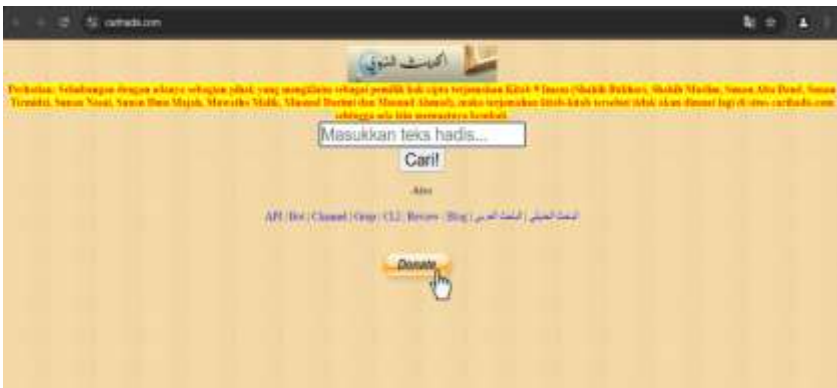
carihadis.com

الحديث النبوي

Perhatian: Sehubungan dengan adanya sebagian pihak yang mengklaim sebagai pemilik hak cipta terjemahan Kitab 9 Imam (Shahih Bukhari, Shahih Muslim, Sunan Abu Daud, Sunan Tirmidzi, Sunan Nasai, Sunan Ibnu Majah, Muwatho Malik, Musnad Darimi dan Musnad Ahmad), maka terjemahan kitab-kitab tersebut tidak akan dimuat lagi di situs carihadis.com sehingga ada izin memuatnya kembali.

Masukkan teks hadis...

Cari!

Atau

API | Bot | Channel | Grup | CLI | Review | Blog | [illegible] | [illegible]

Donate